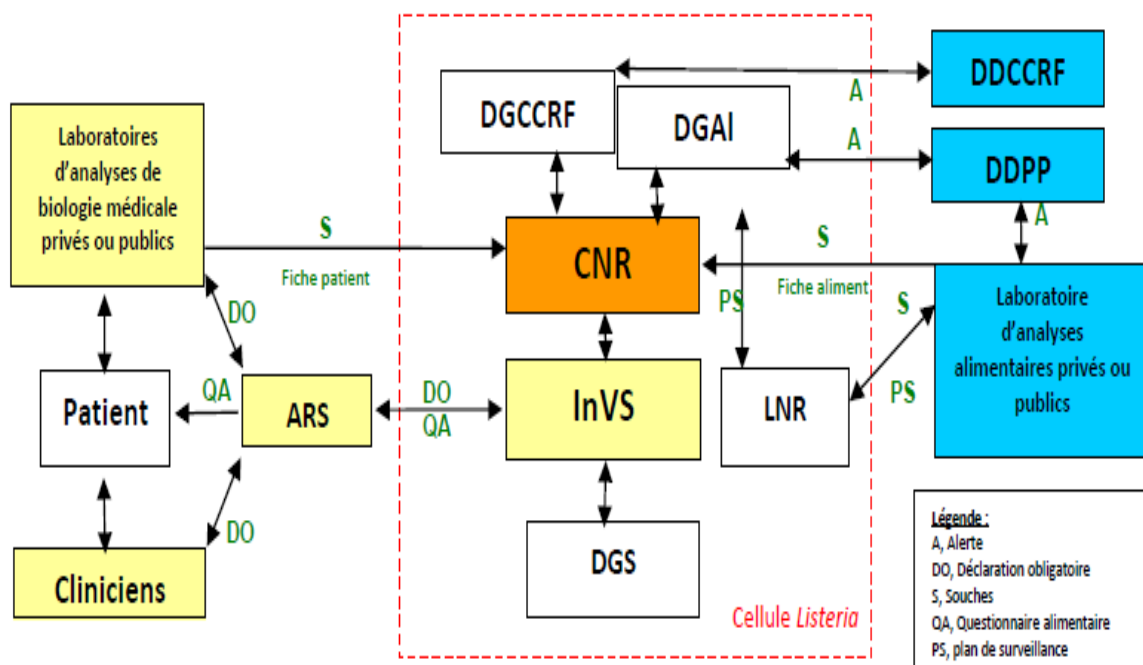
DGCCRF

DGAl

DDCCRF

A

A

DDPP

A

Laboratoires d'analyses de biologie médicale privés ou publics

S

Fiche patient

CNR

S

Fiche aliment

PS

S

Laboratoire d'analyses alimentaires privés ou publics

DO

QA

Patient

ARS

DO

QA

InVS

LNR

PS

DO

DGS

Cliniciens

Cellule Listeria

Légende :
A, Alerte
DO, Déclaration obligatoire
S, Souches
QA, Questionnaire alimentaire
PS, plan de surveillance